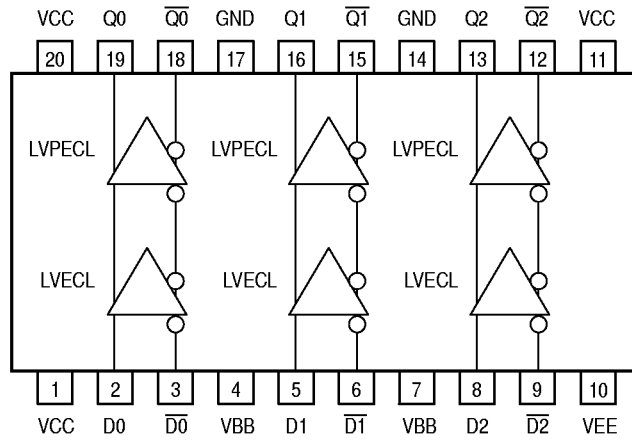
VCC Q0 $\overline{Q0}$ GND Q1 $\overline{Q1}$ GND Q2 $\overline{Q2}$ VCC

20 19 18 17 16 15 14 13 12 11

LVPECL LVPECL LVPECL

LVECL LVECL LVECL

1 2 3 4 5 6 7 8 9 10

VCC D0 $\overline{D0}$ VBB D1 $\overline{D1}$ VBB D2 $\overline{D2}$ VEE